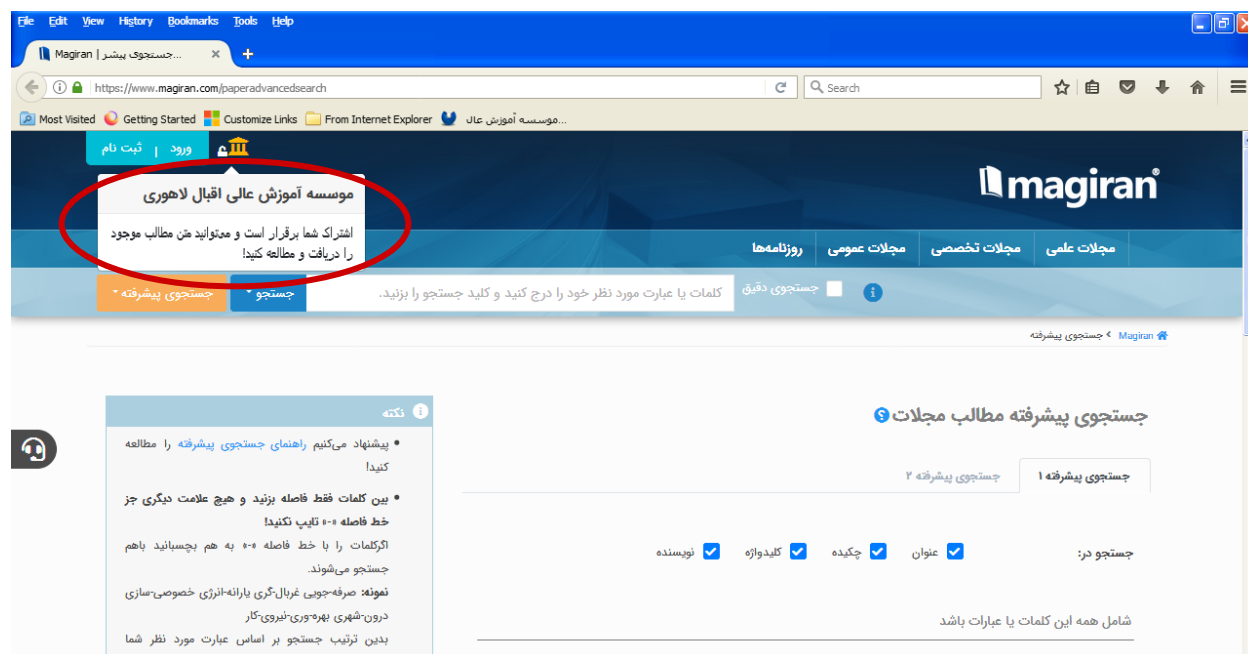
File Edit View History Bookmarks Tools Help

Magiran | جستجوی پیشر...

https://www.magiran.com/paperadvancedsearch

Search

Most Visited Getting Started Customize Links From Internet Explorer موسسه آموزش عال...

ورود | ثبت نام

موسسه آموزش عالی اقبال لاهوری

اشتراک شما برقرار است و میتوانید متن مطالب موجود را دریافت و مطالعه کنید!

magiran®

مجلات علمی مجلات تخصصی مجلات عمومی روزنامه‌ها

جستجوی دقیق

کلمات یا عبارت مورد نظر خود را درج کنید و کلید جستجو را بزنید.

جستجو

جستجوی پیشرفته

Magiran > جستجوی پیشرفته

نکته

• پیشنهاد می‌کنیم راهنمای جستجوی پیشرفته را مطالعه کنید!

• بین کلمات فقط فاصله بزنید و هیچ علامت دیگری جز خط فاصله «-» تایپ نکنید!

اگرکلمات را با خط فاصله «-» به هم بچسبانید باهم جستجو می‌شوند.

نمونه: صرفه-جویی غربال-گری یارانه-انرژی خصوصی-سازی درون-شهری بهره-وری-نیروی-کار

بدین ترتیب جستجو بر اساس عبارت مورد نظر شما

جستجوی پیشرفته مطالب مجلات

جستجوی پیشرفته ۱ جستجوی پیشرفته ۲

جستجو در: عنوان چکیده کلیدواژه نویسنده

شامل همه این کلمات یا عبارات باشد